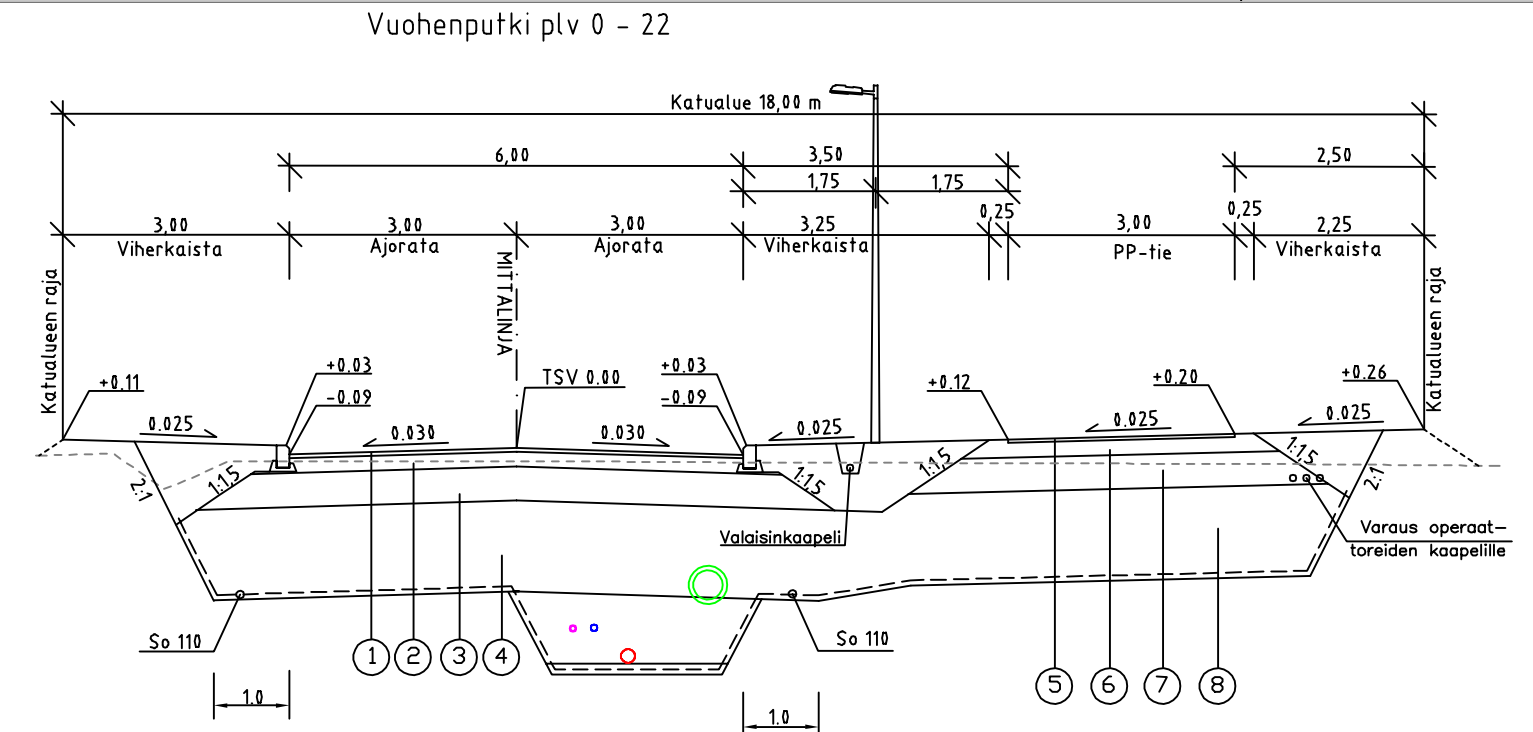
Vuohenputki plv 0 - 22

Katualue 18,00 m

6,00

3,50

1,75

1,75

2,50

3,00
Viherkaista

3,00
Ajorata

3,00
Ajorata

3,25
Viherkaista

0,25

3,00
PP-tie

0,25

2,25
Viherkaista

MITTALINJA

Katualueen raja

Katualueen raja

+0.11

+0.03

-0.09

TSV 0.00

+0.03

-0.09

+0.12

+0.20

+0.26

0.025

0.030

0.030

0.025

0.025

0.025

2:1

1:1,5

1:1,5

1:1,5

1:1,5

2:1

Valaisinkaapeli

Varaus operaattoreiden kaapelille

So 110

So 110

1

2

3

4

5

6

7

8

1.0

1.0